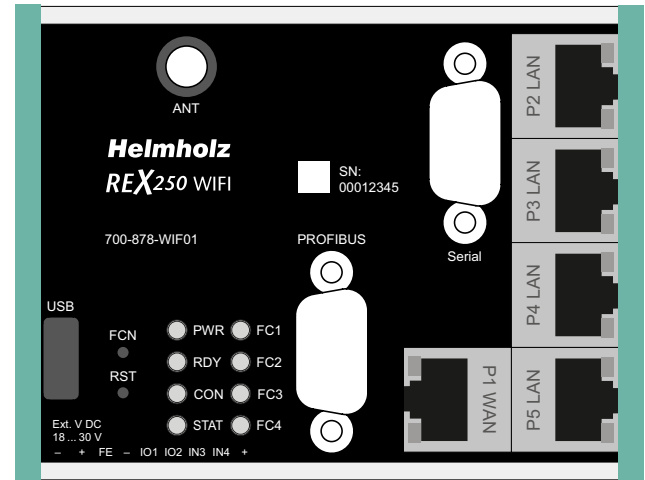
ANT

Helmholz

REX250 WIFI

SN:
00012345

700-878-WIF01

PROFIBUS

Serial

P2 LAN

P3 LAN

P4 LAN

P5 LAN

P1 WAN

USB

FCN

RST

PWR FC1

RDY FC2

CON FC3

STAT FC4

Ext. V DC
18 ... 30 V
– + FE – IO1 IO2 IN3 IN4 +